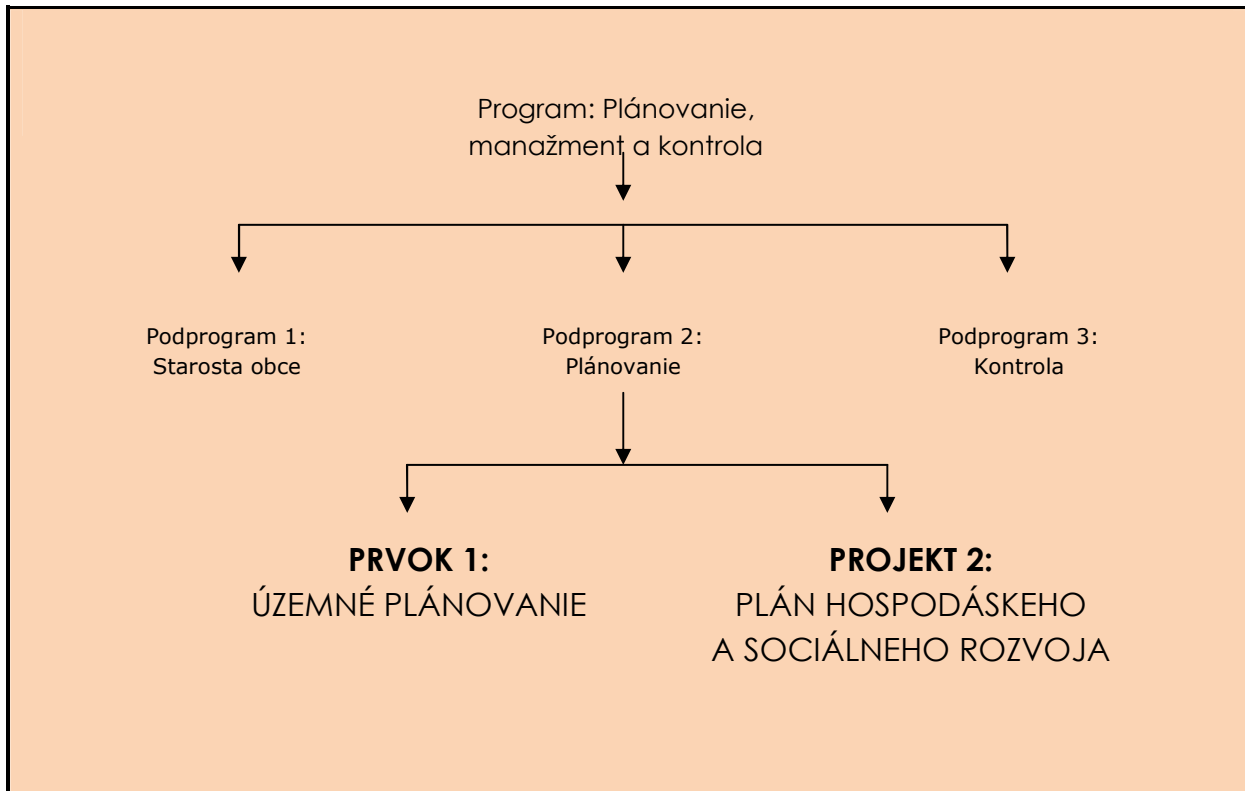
Program: Plánovanie, manažment a kontrola

Podprogram 1: Starosta obce

Podprogram 2: Plánovanie

Podprogram 3: Kontrola

**PRVOK 1:**
ÚZEMNÉ PLÁNOVANIE

**PROJEKT 2:**
PLÁN HOSPODÁSKEHO A SOCIÁLNEHO ROZVOJA